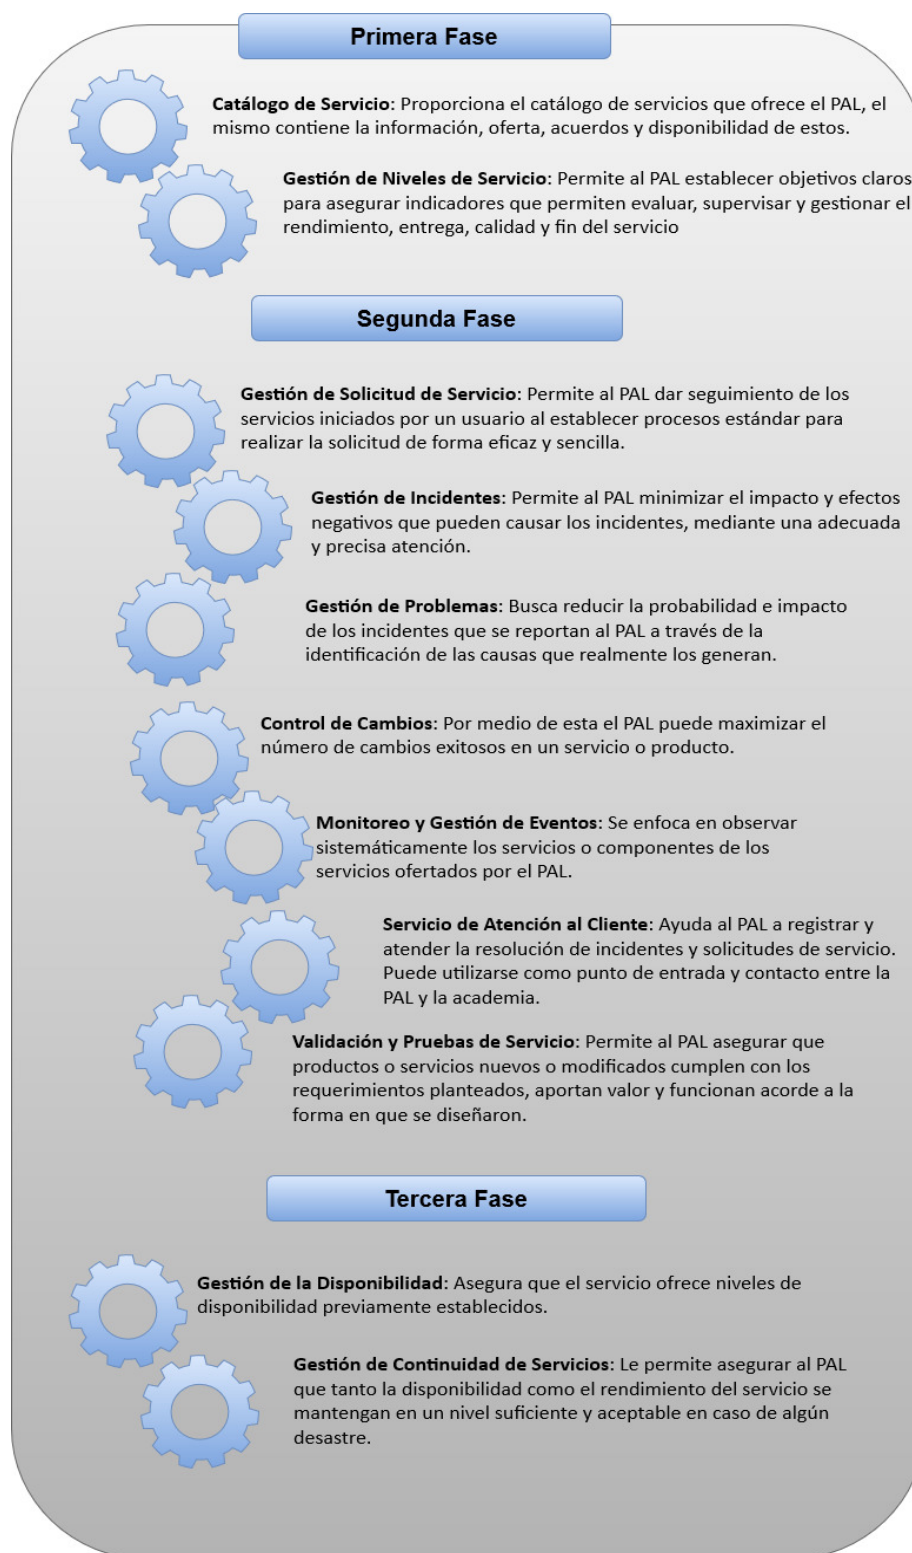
Primera Fase

**Catálogo de Servicio**: Proporciona el catálogo de servicios que ofrece el PAL, el mismo contiene la información, oferta, acuerdos y disponibilidad de estos.

**Gestión de Niveles de Servicio**: Permite al PAL establecer objetivos claros para asegurar indicadores que permiten evaluar, supervisar y gestionar el rendimiento, entrega, calidad y fin del servicio

Segunda Fase

**Gestión de Solicitud de Servicio**: Permite al PAL dar seguimiento de los servicios iniciados por un usuario al establecer procesos estándar para realizar la solicitud de forma eficaz y sencilla.

**Gestión de Incidentes**: Permite al PAL minimizar el impacto y efectos negativos que pueden causar los incidentes, mediante una adecuada y precisa atención.

**Gestión de Problemas**: Busca reducir la probabilidad e impacto de los incidentes que se reportan al PAL a través de la identificación de las causas que realmente los generan.

**Control de Cambios**: Por medio de esta el PAL puede maximizar el número de cambios exitosos en un servicio o producto.

**Monitoreo y Gestión de Eventos**: Se enfoca en observar sistemáticamente los servicios o componentes de los servicios ofertados por el PAL.

**Servicio de Atención al Cliente**: Ayuda al PAL a registrar y atender la resolución de incidentes y solicitudes de servicio. Puede utilizarse como punto de entrada y contacto entre la PAL y la academia.

**Validación y Pruebas de Servicio**: Permite al PAL asegurar que productos o servicios nuevos o modificados cumplen con los requerimientos planteados, aportan valor y funcionan acorde a la forma en que se diseñaron.

Tercera Fase

**Gestión de la Disponibilidad**: Asegura que el servicio ofrece niveles de disponibilidad previamente establecidos.

**Gestión de Continuidad de Servicios**: Le permite asegurar al PAL que tanto la disponibilidad como el rendimiento del servicio se mantengan en un nivel suficiente y aceptable en caso de algún desastre.